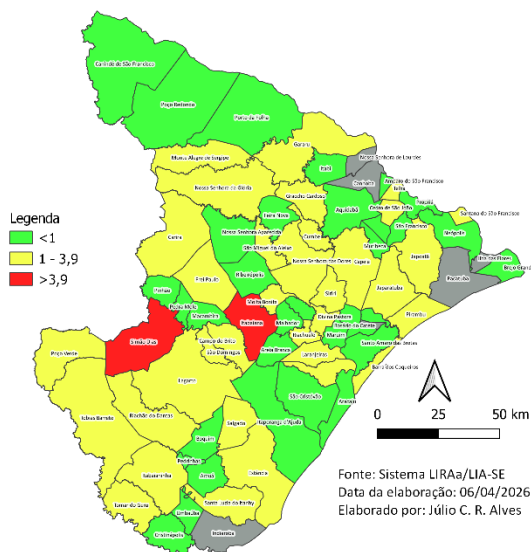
Canindé de São Francisco
Poço Redondo
Porto da Folha
Monte Alegre de Sergipe
Gararu
Nossa Senhora de Lourdes
Itabi
Canhoba
Amparo de São Francisco
Telha
Propriá
Brejo Grande
Santana do São Francisco
Neópolis
Nossa Senhora da Glória
Graccho Cardoso
Aquidabã
Cedro de São João
Malhada dos Bois
São Francisco
Feira Nova
Muribeca
Ilha das Flores
Pacatuba
Nossa Senhora Aparecida
Cumbe
Japoatã
São Miguel do Aleixo
Nossa Senhora das Dores
Capela
Japaratuba
Carira
Ribeirópolis
Frei Paulo
Siriri
Pirambu
Pedra Mole
Pinhão
Macambira
Malhador
Moita Bonita
Divina Pastora
Rosário do Catete
Itabaiana
Santa Rosa de Lima
Campo do Brito
Areia Branca
Riachuelo
Maruim
Santo Amaro das Brotas
Simão Dias
São Domingos
Laranjeiras
Barra dos Coqueiros
Poço Verde
Lagarto
Itaporanga d'Ajuda
São Cristóvão
Aracaju
Tobias Barreto
Riachão do Dantas
Salgado
Boquim
Estância
Pedrinhas
Arauá
Itabaianinha
Santa Luzia do Itanhy
Tomar do Geru
Umbaúba
Cristinápolis
Indiaroba
Legenda
<1
1 - 3,9
>3,9
0
25
50 km
Fonte: Sistema LIRAa/LIA-SE
Data da elaboração: 06/04/2026
Elaborado por: Júlio C. R. Alves